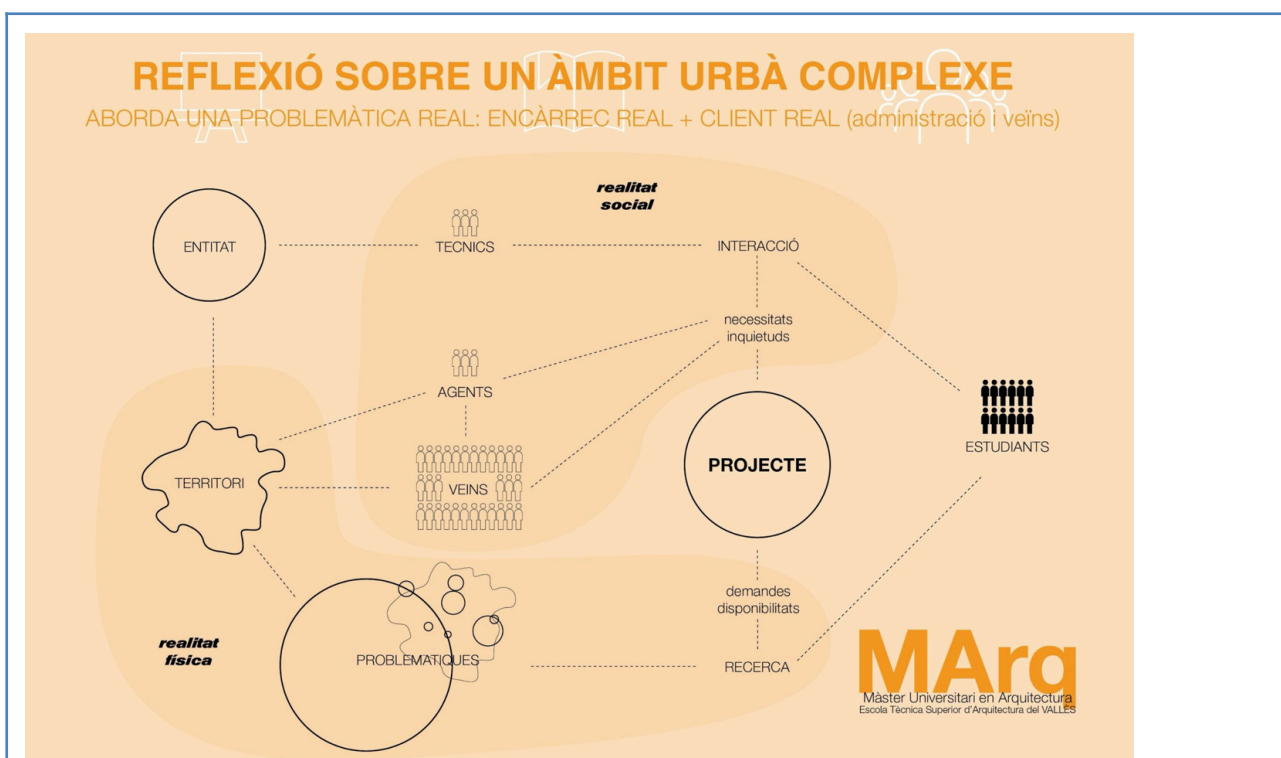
REFLEXIÓ SOBRE UN ÀMBIT URBÀ COMPLEXE

ABORDA UNA PROBLEMÀTICA REAL: ENCÀRREC REAL + CLIENT REAL (administració i veïns)

realitat social

ENTITAT

TECNICS

INTERACCIÓ

necessitats inquietuds

AGENTS

ESTUDIANTS

TERRITORI

VEINS

PROJECTE

demandes disponibilitats

realitat física

PROBLEMATIQUES

RECERCA

MArq
Màster Universitari en Arquitectura
Escola Tècnica Superior d'Arquitectura del VALLÈS